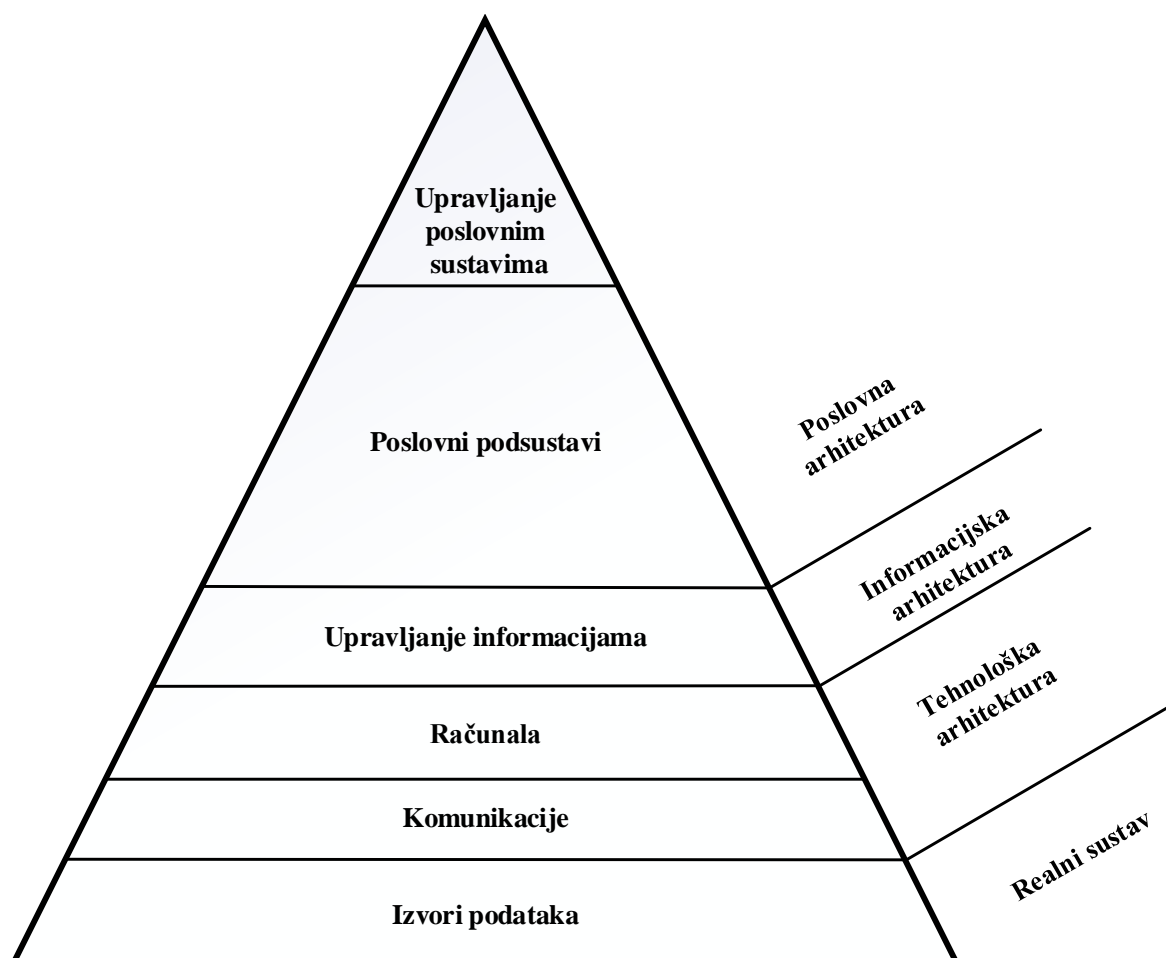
Upravljanje poslovnim sustavima

Poslovni podsustavi

Upravljanje informacijama

Računala

Komunikacije

Izvori podataka

Poslovna arhitektura

Informacijska arhitektura

Tehnološka arhitektura

Realni sustav